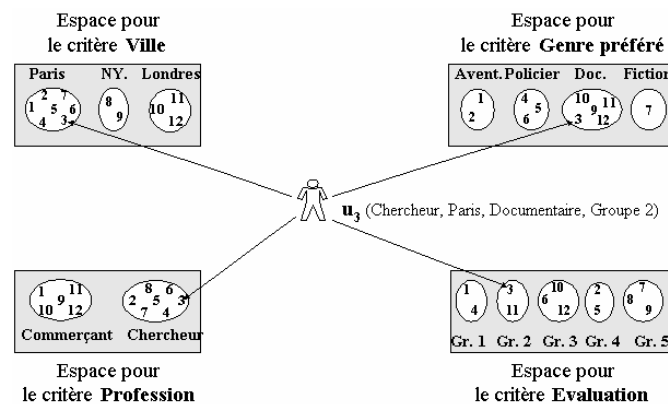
Espace pour
le critère **Ville**

Paris NY. Londres

1 2 7 5 6 4 3

8 9

10 11 12

Espace pour
le critère **Genre préféré**

Avent. Policier Doc. Fiction

1 2

4 5 6

10 9 11 3 12

7

$u_3$ (Chercheur, Paris, Documentaire, Groupe 2)

1 9 11 10 12

2 8 6 5 3 7 4

Commerçant Chercheur

Espace pour
le critère **Profession**

1 4

3 11

10 6 12

2 5

7 8 9

Gr. 1 Gr. 2 Gr. 3 Gr. 4 Gr. 5

Espace pour
le critère **Evaluation**